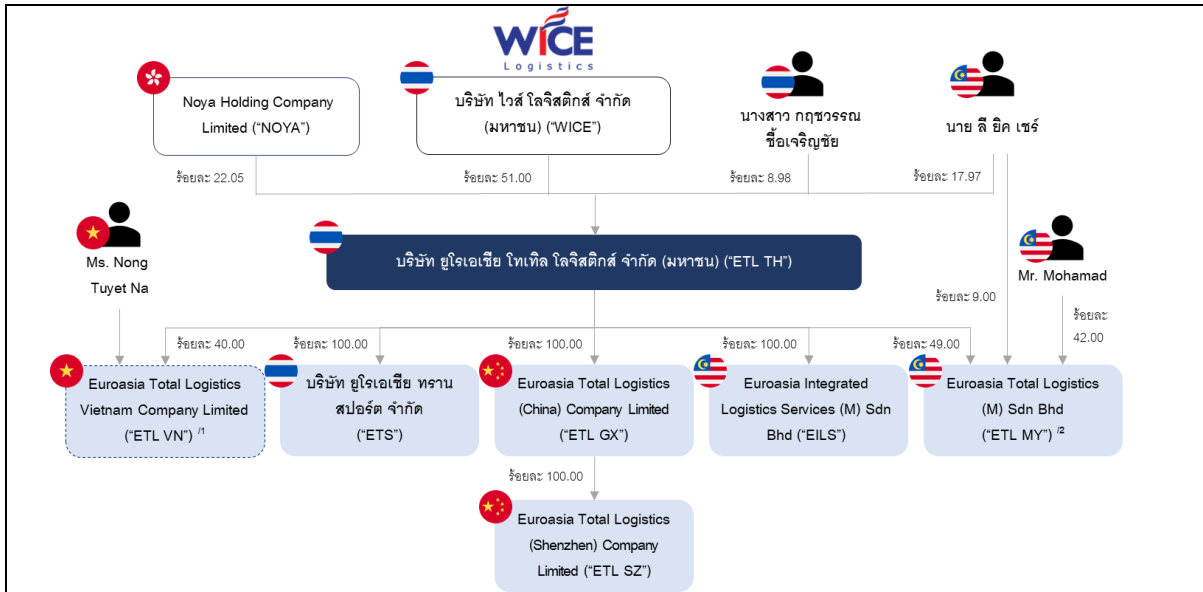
WICE
Logistics

Noya Holding Company Limited (“NOYA”)

บริษัท ไวส์ โลจิสติกส์ จำกัด (มหาชน) (“WICE”)

นางสาว กฤชวรรณ ชื้อเจริญชัย

นาย ลี ยิค เชร์

ร้อยละ 22.05

ร้อยละ 51.00

ร้อยละ 8.98

ร้อยละ 17.97

Ms. Nong Tuyet Na

บริษัท ยูโรเอเชีย โทเทิล โลจิสติกส์ จำกัด (มหาชน) (“ETL TH”)

Mr. Mohamad

ร้อยละ 9.00

ร้อยละ 42.00

ร้อยละ 40.00

ร้อยละ 100.00

ร้อยละ 100.00

ร้อยละ 100.00

ร้อยละ 49.00

Euroasia Total Logistics Vietnam Company Limited (“ETL VN”) /1

บริษัท ยูโรเอเชีย ทรานสปอร์ต จำกัด (“ETS”)

Euroasia Total Logistics (China) Company Limited (“ETL GX”)

Euroasia Integrated Logistics Services (M) Sdn Bhd (“EILS”)

Euroasia Total Logistics (M) Sdn Bhd (“ETL MY”) /2

ร้อยละ 100.00

Euroasia Total Logistics (Shenzhen) Company Limited (“ETL SZ”)